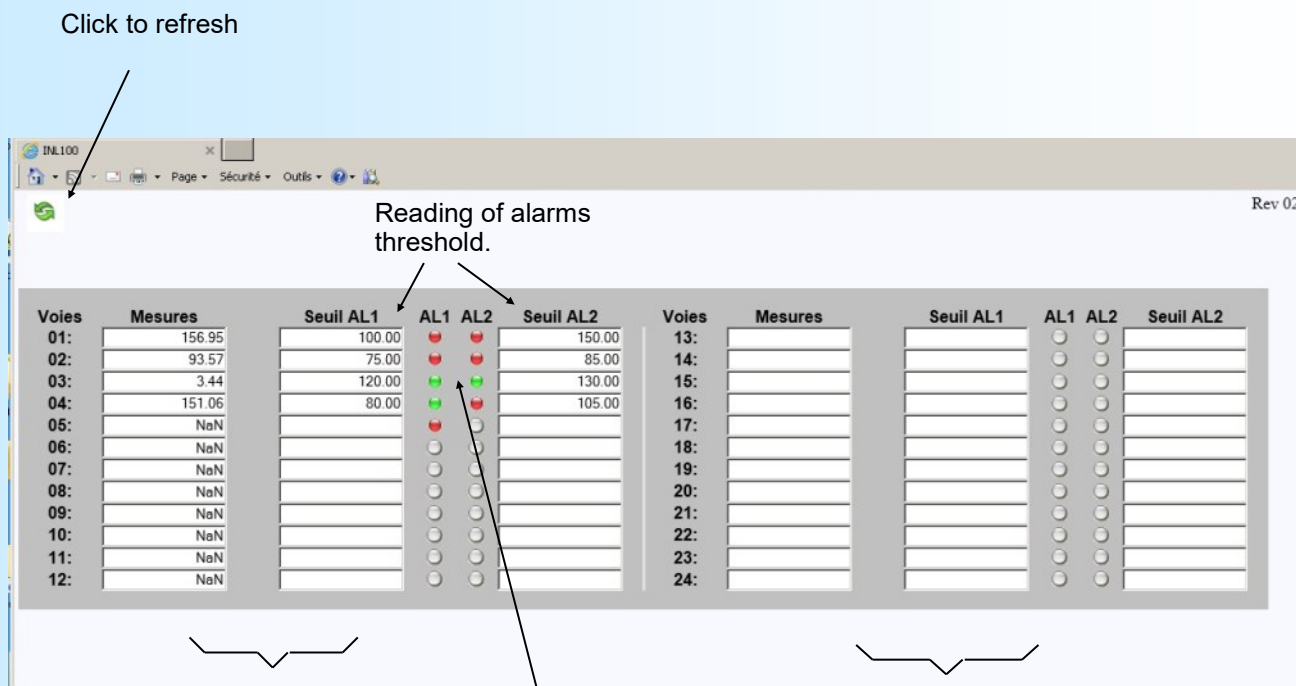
Click to refresh

INL100

Page ▾ Sécurité ▾ Outils ▾

Rev 02

Reading of alarms threshold.

| Voies | Mesures | Seuil AL1 | AL1 | AL2 | Seuil AL2 |
|---|---|---|---|---|---|
| 01: | 156.95 | 100.00 | | | 150.00 |
| 02: | 93.57 | 75.00 | | | 85.00 |
| 03: | 3.44 | 120.00 | | | 130.00 |
| 04: | 151.06 | 80.00 | | | 105.00 |
| 05: | NaN | | | | |
| 06: | NaN | | | | |
| 07: | NaN | | | | |
| 08: | NaN | | | | |
| 09: | NaN | | | | |
| 10: | NaN | | | | |
| 11: | NaN | | | | |
| 12: | NaN | | | | |

| Voies | Mesures | Seuil AL1 | AL1 | AL2 | Seuil AL2 |
|---|---|---|---|---|---|
| 13: | | | | | |
| 14: | | | | | |
| 15: | | | | | |
| 16: | | | | | |
| 17: | | | | | |
| 18: | | | | | |
| 19: | | | | | |
| 20: | | | | | |
| 21: | | | | | |
| 22: | | | | | |
| 23: | | | | | |
| 24: | | | | | |